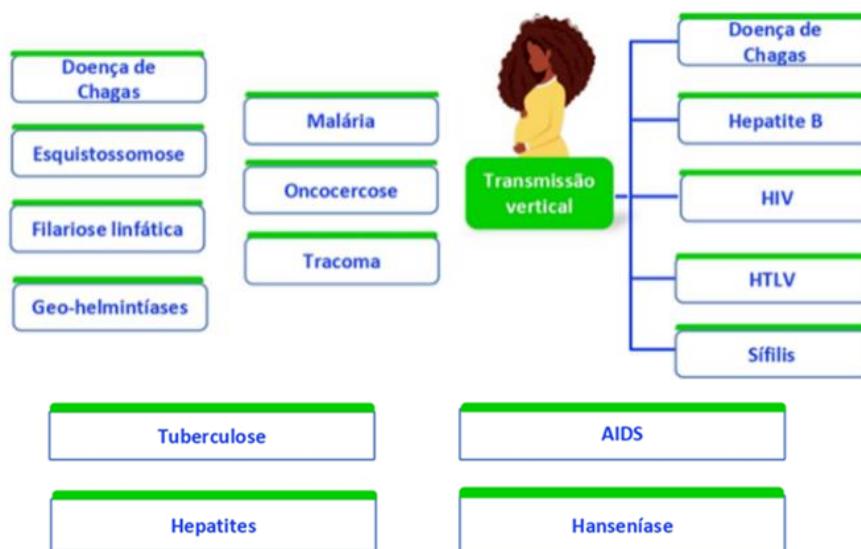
Doença de Chagas

Esquistossomose

Filariose linfática

Geo-helmintíases

Malária

Oncocercose

Tracoma

Transmissão vertical

Doença de Chagas

Hepatite B

HIV

HTLV

Sífilis

Tuberculose

AIDS

Hepatites

Hanseníase